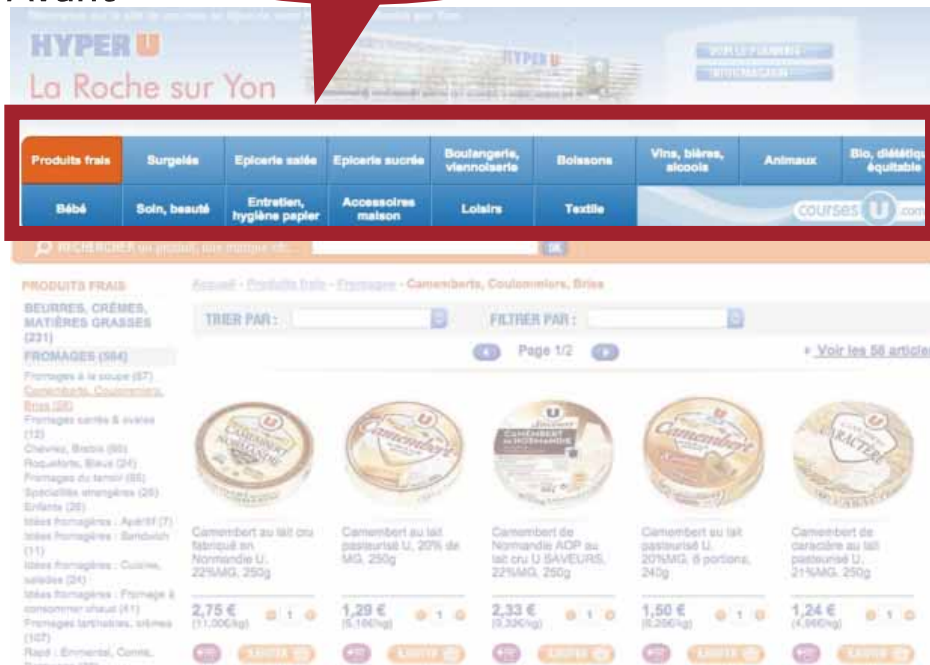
Avant

HYPER U

La Roche sur Yon

HYPER U

VOIR LE PLANNING

INFORMATION

Produits frais
Surgelés
Epicerie salée
Epicerie sucrée
Boulangerie, viennoiserie
Boissons
Vins, bières, alcools
Animaux
Bio, diététique, équitable
Bébé
Soin, beauté
Entretien, hygiène papier
Accessoires maison
Loisirs
Textile

courses U .com

RECHERCHER un produit, une marque etc... OK

PRODUITS FRAIS

BEURRES, CRÈMES, MATIÈRES GRASSES (231)

FROMAGES (584)

Fromages à la coupe (67)
Camemberts, Coulommiers, Bries (58)
Fromages carrés & ovales (12)
Chèvres, Brebis (66)
Roquefort, Bleus (24)
Fromages du terroir (65)
Spécialités étrangères (26)
Enfants (26)
Idées fromagères : Apéritif (7)
Idées fromagères : Sandwich (11)
Idées fromagères : Cuisine, salades (24)
Idées fromagères : Fromage à consommer chaud (41)
Fromages tartinables, crèmes (107)
Râpé : Emmental, Comté, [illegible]

Accueil - Produits frais - Fromages - Camemberts, Coulommiers, Bries

TRIER PAR :

FILTRER PAR :

Page 1/2

» Voir les 58 articles

Camembert au lait cru fabriqué en Normandie U, 22%MG, 250g
2,75 €
(11,00€/kg)

Camembert au lait pasteurisé U, 20% de MG, 250g
1,29 €
(5,16€/kg)

Camembert de Normandie AOP au lait cru U SAVEURS, 22%MG, 250g
2,33 €
(9,32€/kg)

Camembert au lait pasteurisé U, 20%MG, 8 portions, 240g
1,50 €
(6,25€/kg)

Camembert de caractère au lait pasteurisé U, 21%MG, 250g
1,24 €
(4,96€/kg)

AJOUTER
AJOUTER
AJOUTER
AJOUTER
AJOUTER